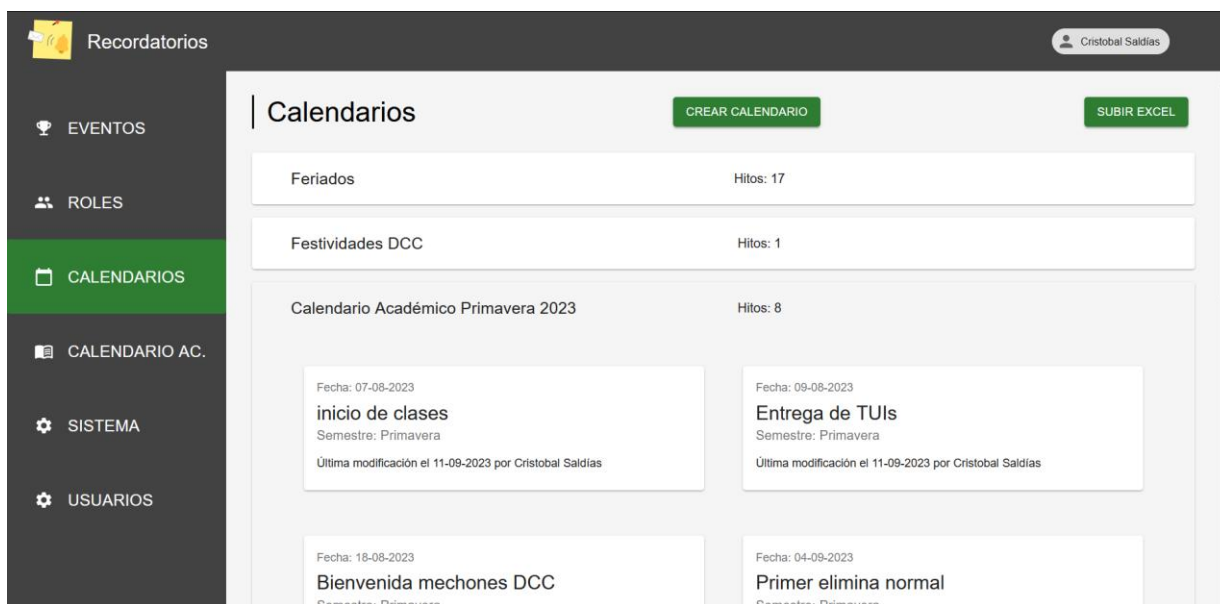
Recordatorios

Cristobal Saldías

EVENTOS

ROLES

CALENDARIOS

CALENDARIO AC.

SISTEMA

USUARIOS

Calendarios

CREAR CALENDARIO

SUBIR EXCEL

Feriados

Hitos: 17

Festividades DCC

Hitos: 1

Calendario Académico Primavera 2023

Hitos: 8

Fecha: 07-08-2023
inicio de clases
Semestre: Primavera
Última modificación el 11-09-2023 por Cristobal Saldías

Fecha: 09-08-2023
Entrega de TUIs
Semestre: Primavera
Última modificación el 11-09-2023 por Cristobal Saldías

Fecha: 18-08-2023
Bienvenida mechones DCC
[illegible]

Fecha: 04-09-2023
Primer elimina normal
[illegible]